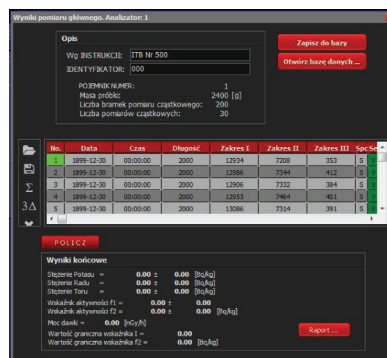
Wyniki pomiaru głównego. Analizator: 1

Opis

Wg INSTRUKCJI: ITB Nr 500

IDENTYFIKATOR: 000

Zapisz do bazy

Otwórz bazę danych ...

POJEMNIK NUMER: 1
Masa próbki: 2400 [g]
Liczba bramek pomiaru cząstkowego: 200
Liczba pomiarów cząstkowych: 30

| No. | Data | Czas | Długość | Zakres I | Zakres II | Zakres III | Spc | St |
|---|---|---|---|---|---|---|---|---|
| 1 | 1899-12-30 | 00:00:00 | 2000 | 12934 | 7208 | 353 | S | S |
| 2 | 1899-12-30 | 00:00:00 | 2000 | 12986 | 7344 | 412 | S | S |
| 3 | 1899-12-30 | 00:00:00 | 2000 | 12906 | 7332 | 384 | S | S |
| 4 | 1899-12-30 | 00:00:00 | 2000 | 12953 | 7464 | 401 | S | S |
| 5 | 1899-12-30 | 00:00:00 | 2000 | 13086 | 7314 | 391 | S | S |

Σ

3Δ

POLICZ

Wyniki końcowe

Stężenie Potasu = 0.00 ± 0.00 [Bq/kg]
Stężenie Radu = 0.00 ± 0.00 [Bq/kg]
Stężenie Toru = 0.00 ± 0.00 [Bq/kg]

Wskaźnik aktywności f1 = 0.00 ± 0.00
Wskaźnik aktywności f2 = 0.00 ± 0.00 [Bq/kg]

Moc dawki = 0.00 [nGy/h]

Wartość graniczna wskaźnika f1 = 0.00
Wartość graniczna wskaźnika f2 = 0.00 [Bq/kg]

Raport ...